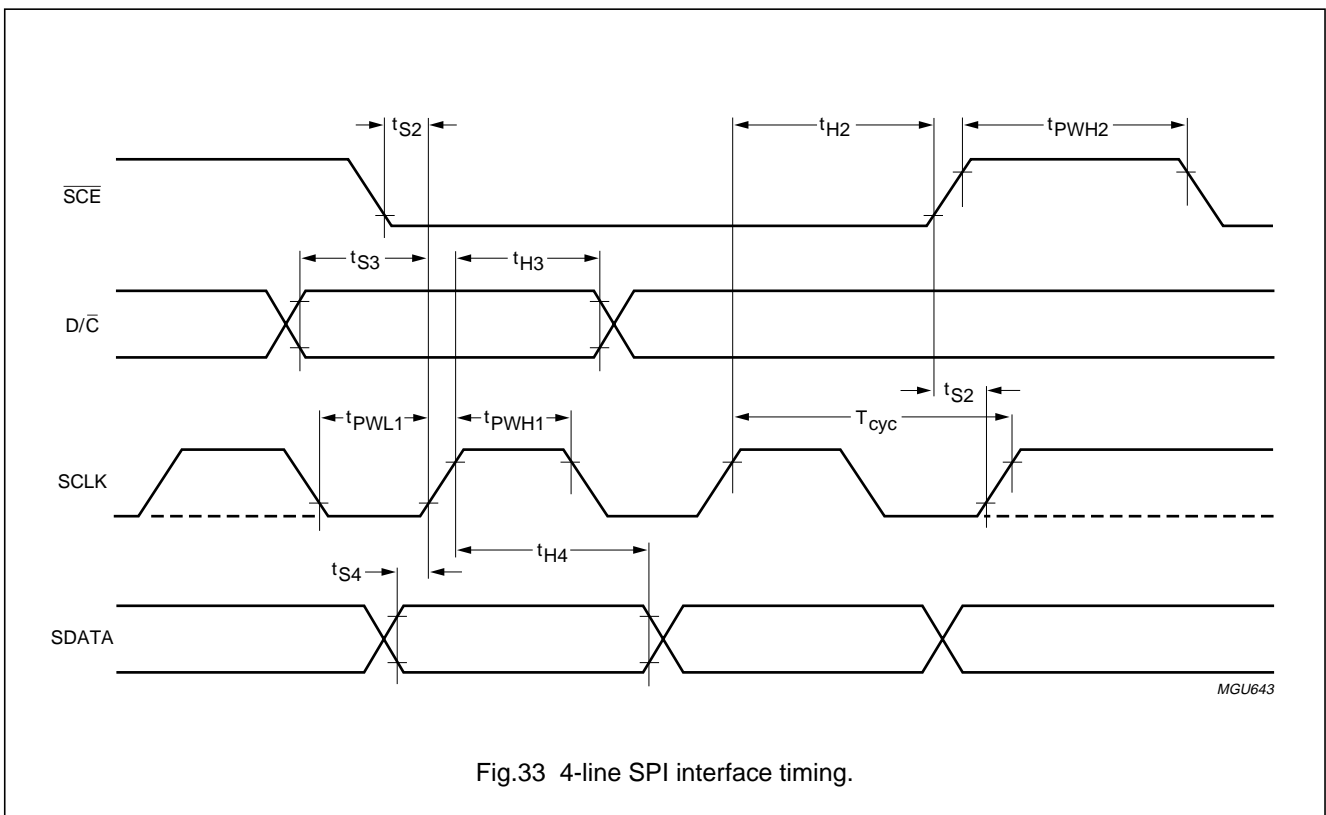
$t_{S2}$

$t_{H2}$

$t_{PWH2}$

$\overline{SCE}$

$t_{S3}$

$t_{H3}$

$D/\overline{C}$

$t_{S2}$

$t_{PWL1}$

$t_{PWH1}$

$T_{cyc}$

SCLK

$t_{H4}$

$t_{S4}$

SDATA

MGU643

Fig.33 4-line SPI interface timing.